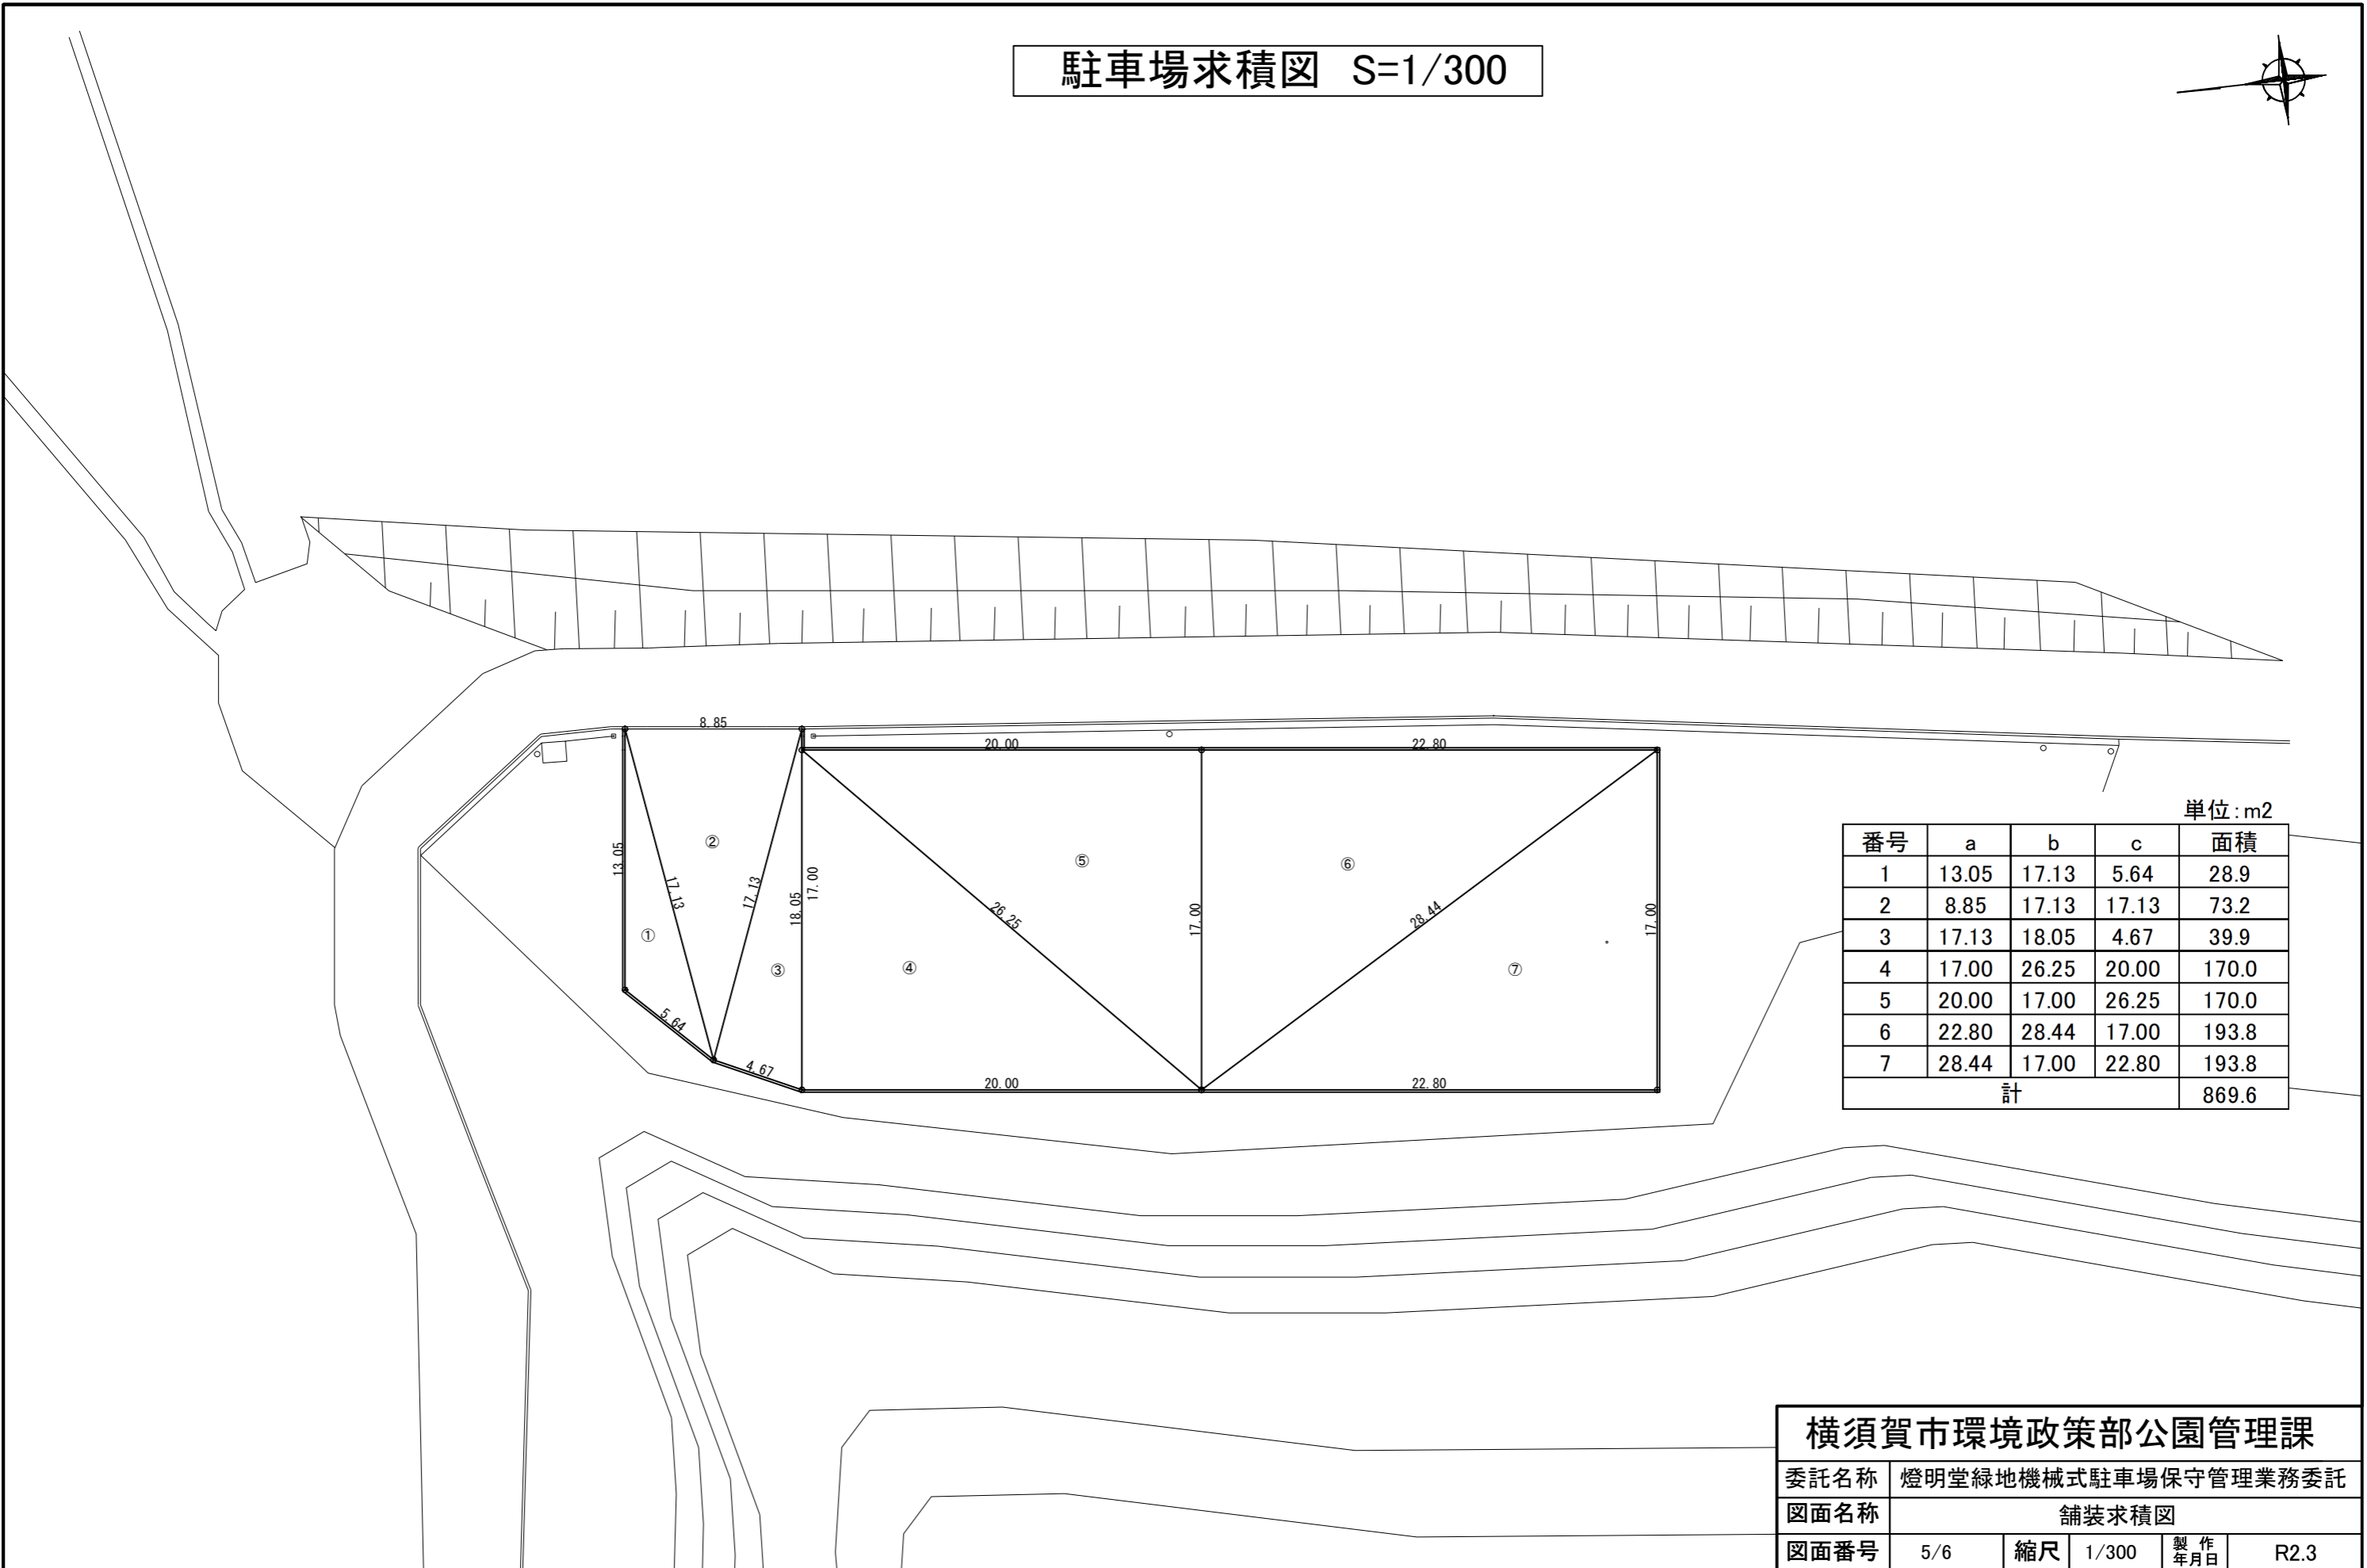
駐車場求積図　S=1/300

8.85
20.00
22.80
13.05
17.13
17.13
18.05
17.00
26.25
17.00
28.44
17.00
①
②
③
④
⑤
⑥
⑦
5.64
4.67
20.00
22.80

単位:m2

| 番号 | a | b | c | 面積 |
|---|---|---|---|---|
| 1 | 13.05 | 17.13 | 5.64 | 28.9 |
| 2 | 8.85 | 17.13 | 17.13 | 73.2 |
| 3 | 17.13 | 18.05 | 4.67 | 39.9 |
| 4 | 17.00 | 26.25 | 20.00 | 170.0 |
| 5 | 20.00 | 17.00 | 26.25 | 170.0 |
| 6 | 22.80 | 28.44 | 17.00 | 193.8 |
| 7 | 28.44 | 17.00 | 22.80 | 193.8 |
| 計 | | | | 869.6 |

横須賀市環境政策部公園管理課
| 委託名称 | 燈明堂緑地機械式駐車場保守管理業務委託 |
| 図面名称 | 舗装求積図 |
| 図面番号 | 5/6 | 縮尺 | 1/300 | 製作年月日 | R2.3 |